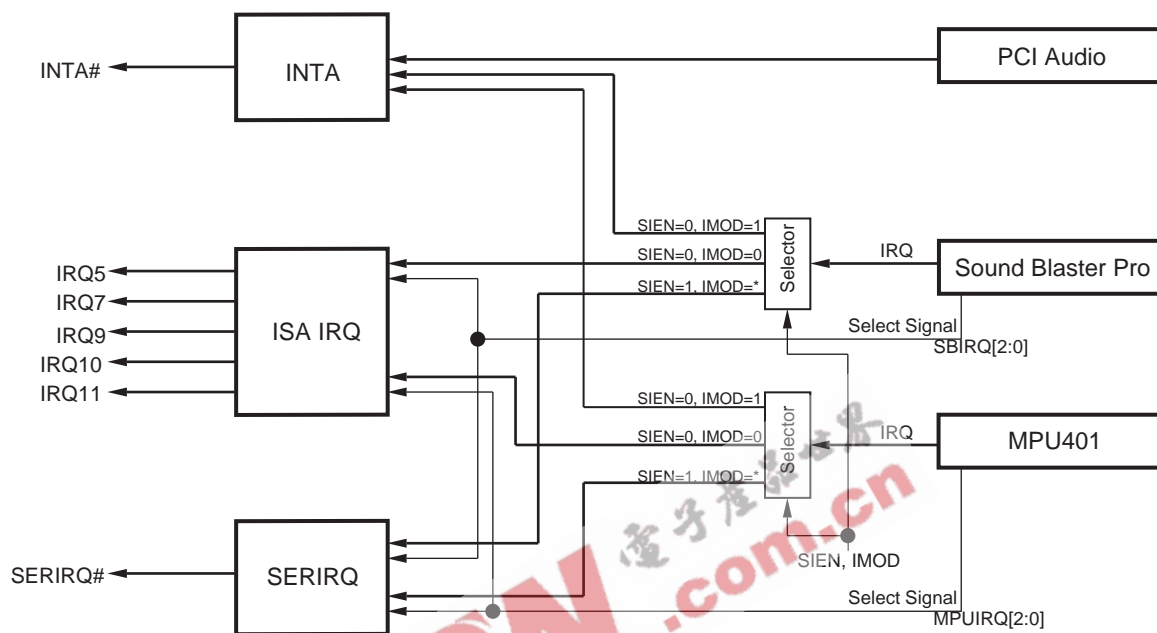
INTA#
INTA
PCI Audio
SIEN=0, IMOD=1
SIEN=0, IMOD=0
SIEN=1, IMOD=*
Selector
IRQ
Sound Blaster Pro
IRQ5
IRQ7
IRQ9
IRQ10
IRQ11
ISA IRQ
Select Signal
SBIRQ[2:0]
SIEN=0, IMOD=1
SIEN=0, IMOD=0
SIEN=1, IMOD=*
Selector
IRQ
MPU401
SIEN, IMOD
SERIRQ#
SERIRQ
Select Signal
MPUIRQ[2:0]
电子产品世界
.com.cn